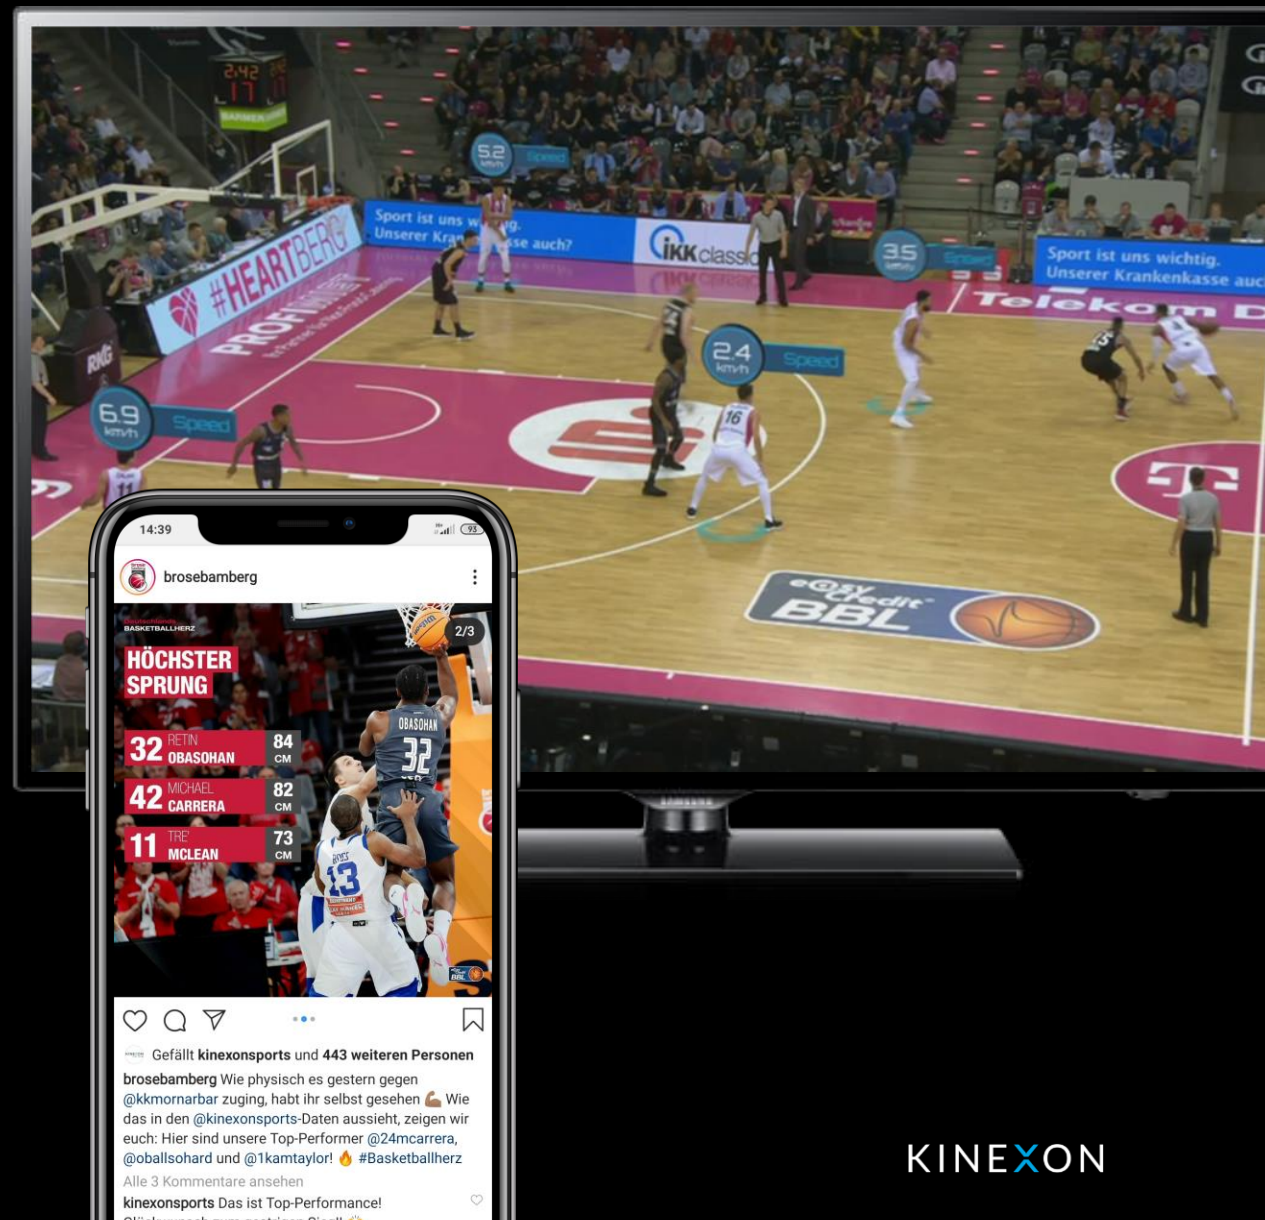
2:42
17
BARMER

5.2 km/h Speed

Sport ist uns w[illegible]
Unserer Kra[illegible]se auch?

IKK classic

3.5 km/h Speed

Sport ist uns wichtig.
Unserer Krankenkasse auc

Telekom

#HEARTBERG
PROFIT

2.4 km/h Speed

6.9 km/h Speed

easyCredit BBL

14:39

brosebamberg

BASKETBALLHERZ

HÖCHSTER SPRUNG

2/3

32 RETIN OBASOHAN 84 CM
42 MICHAEL CARRERA 82 CM
11 TRE' MCLEAN 73 CM

OBASOHAN 32

13

Gefällt kinexonsports und 443 weiteren Personen

brosebamberg Wie physisch es gestern gegen @kkmornarbar zuging, habt ihr selbst gesehen 💪🏽 Wie das in den @kinexonsports-Daten aussieht, zeigen wir euch: Hier sind unsere Top-Performer @24mcarrera, @oballsohard und @1kamtaylor! 🔥 #Basketballherz

Alle 3 Kommentare ansehen

kinexonsports Das ist Top-Performance!
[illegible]

KINEXON